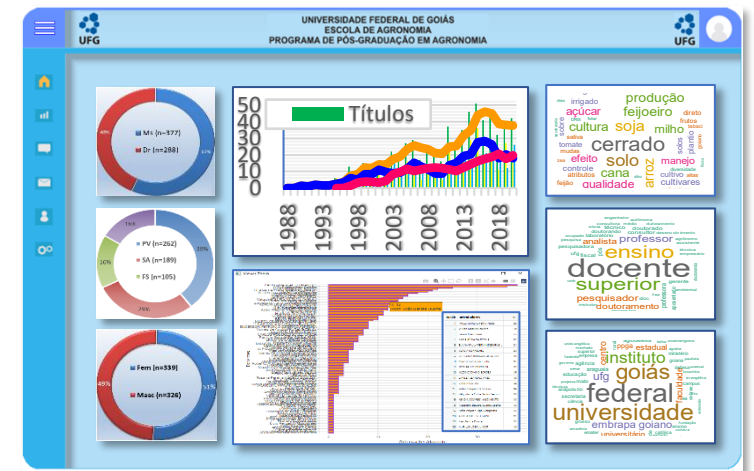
UFG

UNIVERSIDADE FEDERAL DE GOIÁS
ESCOLA DE AGRONOMIA
PROGRAMA DE PÓS-GRADUAÇÃO EM AGRONOMIA

UFG

Ms (n=377)
Dr (n=288)
40%
57%

PV (n=262)
SA (n=189)
FS (n=105)
16%
39%
28%

Fem (n=339)
Masc (n=326)
48%
51%

Títulos
50
40
30
20
10
0
1988
1993
1998
2003
2008
2013
2018

produção
irrigado
feijoeiro
açúcar
cultura
soja
milho
cerrado
solo
efeito
cana
arroz
manejo
tomate
controle
qualidade
cultivares
plantio
atributos

ensino
docente
superior
professor
analista
pesquisador
doutoramento

instituto
goiás
federal
universidade
embrapa
goiano
estadual
ufg
universitário